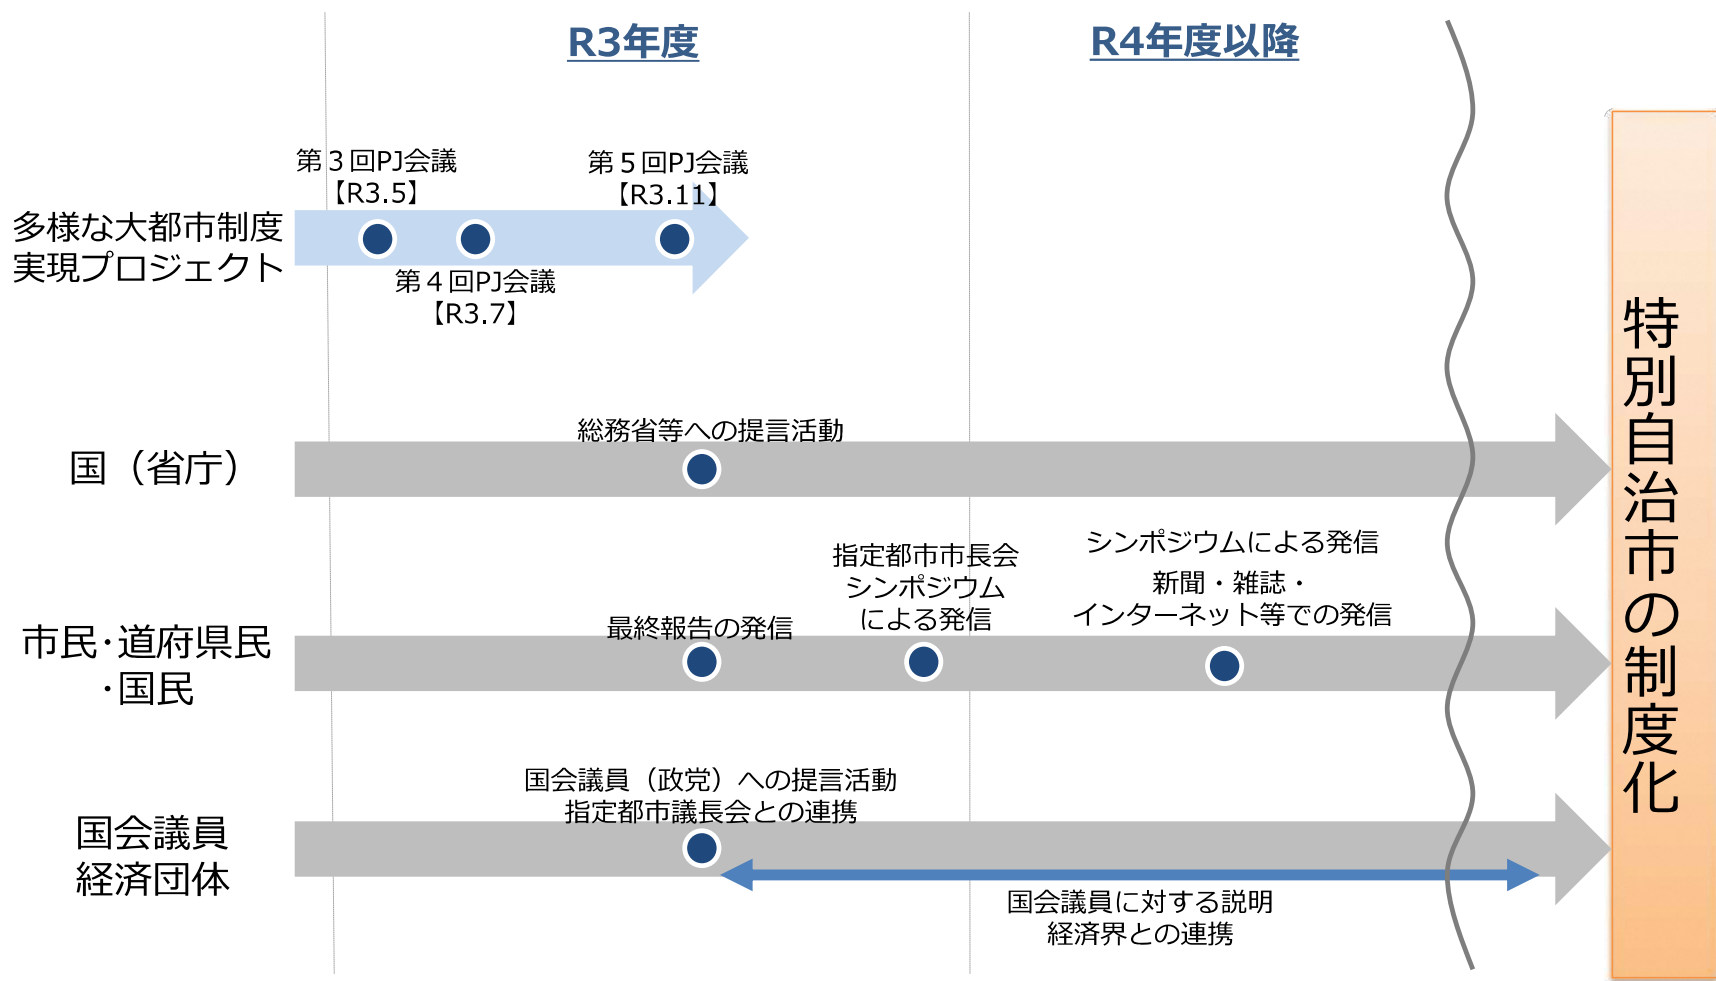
R3年度

R4年度以降

多様な大都市制度実現プロジェクト

第３回PJ会議【R3.5】

第４回PJ会議【R3.7】

第５回PJ会議【R3.11】

国（省庁）

総務省等への提言活動

市民･道府県民･国民

最終報告の発信

指定都市市長会シンポジウムによる発信

シンポジウムによる発信

新聞・雑誌・インターネット等での発信

国会議員経済団体

国会議員（政党）への提言活動
指定都市議長会との連携

国会議員に対する説明
経済界との連携

特別自治市の制度化